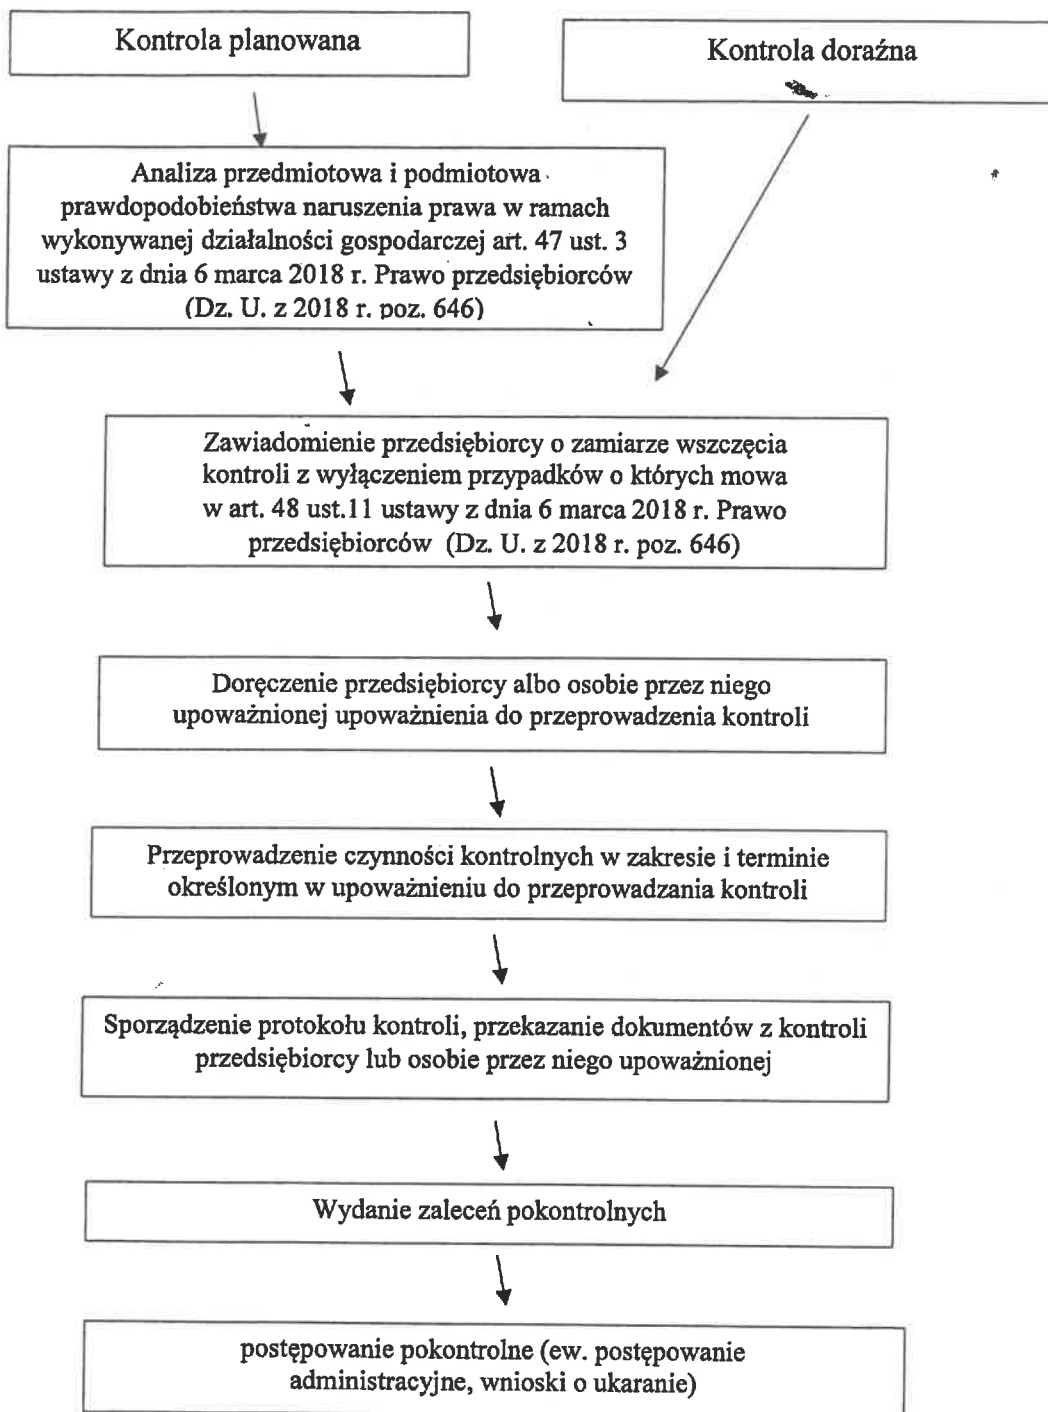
Kontrola planowana

Kontrola doraźna

Analiza przedmiotowa i podmiotowa prawdopodobieństwa naruszenia prawa w ramach wykonywanej działalności gospodarczej art. 47 ust. 3 ustawy z dnia 6 marca 2018 r. Prawo przedsiębiorców (Dz. U. z 2018 r. poz. 646)

Zawiadomienie przedsiębiorcy o zamiarze wszczęcia kontroli z wyłączeniem przypadków o których mowa w art. 48 ust.11 ustawy z dnia 6 marca 2018 r. Prawo przedsiębiorców (Dz. U. z 2018 r. poz. 646)

Doręczenie przedsiębiorcy albo osobie przez niego upoważnionej upoważnienia do przeprowadzenia kontroli

Przeprowadzenie czynności kontrolnych w zakresie i terminie określonym w upoważnieniu do przeprowadzania kontroli

Sporządzenie protokołu kontroli, przekazanie dokumentów z kontroli przedsiębiorcy lub osobie przez niego upoważnionej

Wydanie zaleceń pokontrolnych

postępowanie pokontrolne (ew. postępowanie administracyjne, wnioski o ukaranie)